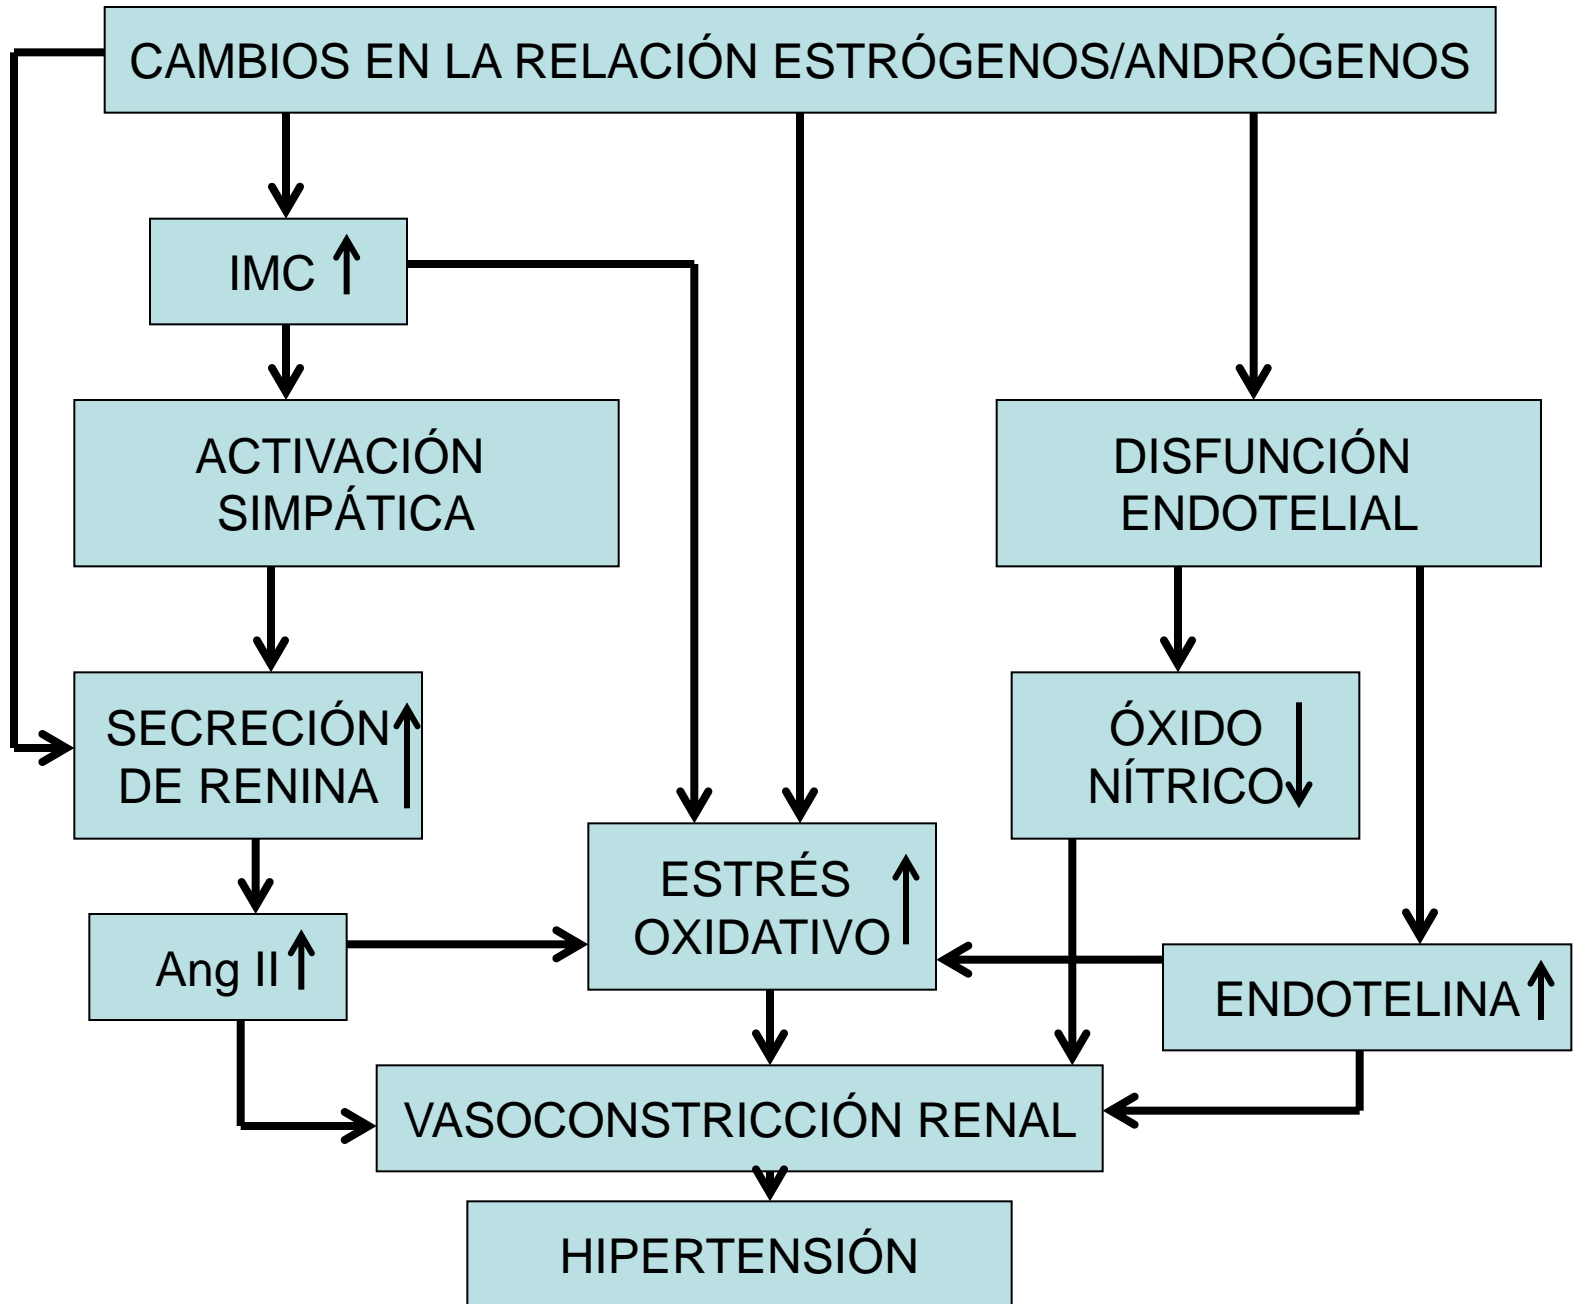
CAMBIOS EN LA RELACIÓN ESTRÓGENOS/ANDRÓGENOS

IMC ↑

ACTIVACIÓN SIMPÁTICA

DISFUNCIÓN ENDOTELIAL

SECRECIÓN DE RENINA ↑

ÓXIDO NÍTRICO ↓

ESTRÉS OXIDATIVO ↑

Ang II ↑

ENDOTELINA ↑

VASOCONSTRICCIÓN RENAL

HIPERTENSIÓN